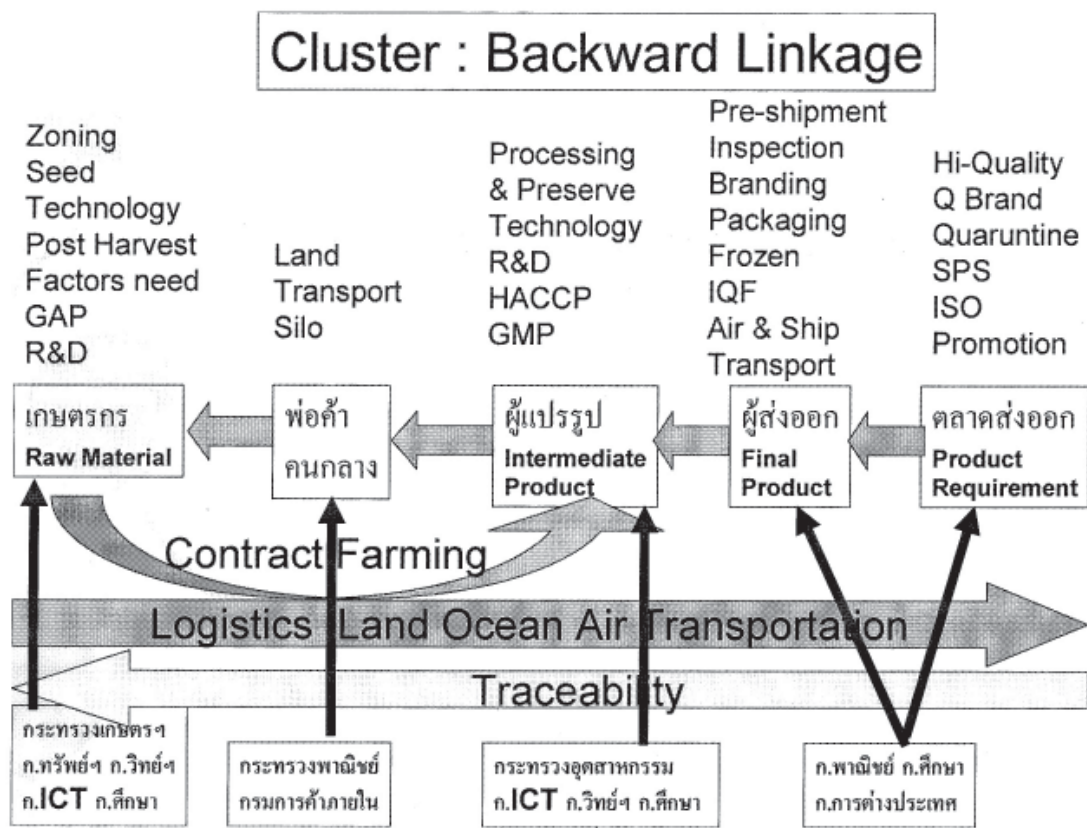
Cluster : Backward Linkage

Zoning
Seed
Technology
Post Harvest
Factors need
GAP
R&D

Land
Transport
Silo

Processing
& Preserve
Technology
R&D
HACCP
GMP

Pre-shipment
Inspection
Branding
Packaging
Frozen
IQF
Air & Ship
Transport

Hi-Quality
Q Brand
Quaruntine
SPS
ISO
Promotion

เกษตรกร
Raw Material

พ่อค้า
คนกลาง

ผู้แปรรูป
Intermediate
Product

ผู้ส่งออก
Final
Product

ตลาดส่งออก
Product
Requirement

Contract Farming

Logistics Land Ocean Air Transportation

Traceability

กระทรวงเกษตรฯ
ก.ทรัพย์ฯ ก.วิทย์ฯ
ก.ICT ก.ศึกษา

กระทรวงพาณิชย์
กรมการค้าภายใน

กระทรวงอุตสาหกรรม
ก.ICT ก.วิทย์ฯ ก.ศึกษา

ก.พาณิชย์ ก.ศึกษา
ก.การต่างประเทศ